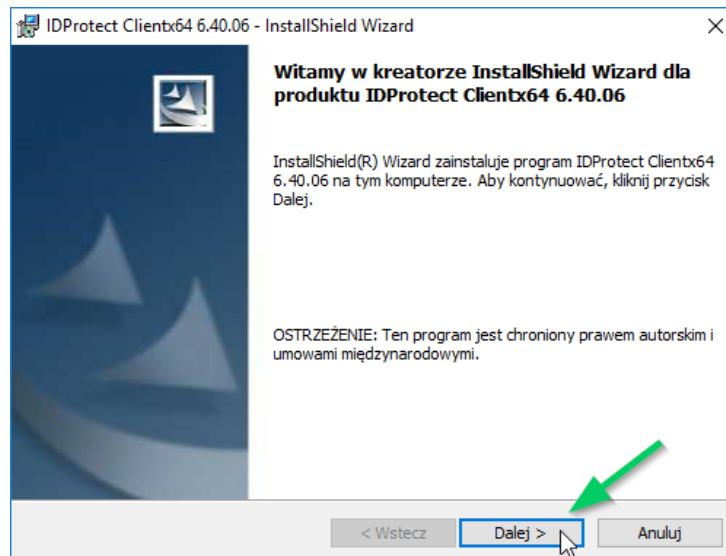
IDProtect Clientx64 6.40.06 - InstallShield Wizard

×

Witamy w kreatorze InstallShield Wizard dla produktu IDProtect Clientx64 6.40.06

InstallShield(R) Wizard zainstaluje program IDProtect Clientx64 6.40.06 na tym komputerze. Aby kontynuować, kliknij przycisk Dalej.

OSTRZEŻENIE: Ten program jest chroniony prawem autorskim i umowami międzynarodowymi.

< Wstecz

Dalej >

Anuluj